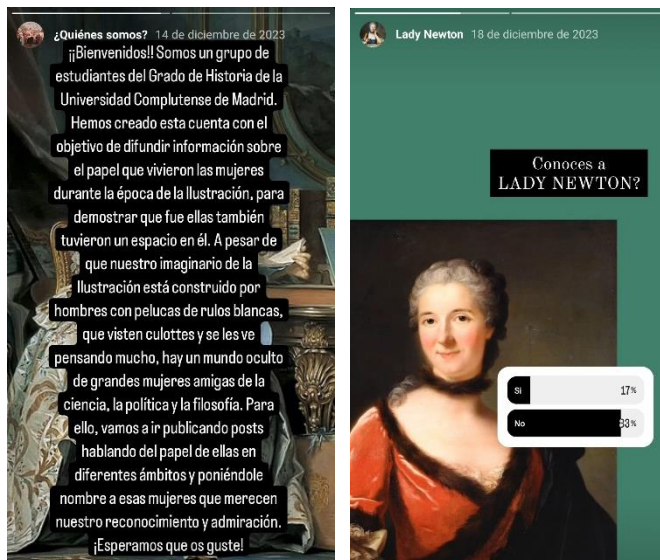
¿Quiénes somos? 14 de diciembre de 2023

¡¡Bienvenidos!! Somos un grupo de estudiantes del Grado de Historia de la Universidad Complutense de Madrid. Hemos creado esta cuenta con el objetivo de difundir información sobre el papel que vivieron las mujeres durante la época de la Ilustración, para demostrar que fue ellas también tuvieron un espacio en él. A pesar de que nuestro imaginario de la Ilustración está construido por hombres con pelucas de rulos blancas, que visten culottes y se les ve pensando mucho, hay un mundo oculto de grandes mujeres amigas de la ciencia, la política y la filosofía. Para ello, vamos a ir publicando posts hablando del papel de ellas en diferentes ámbitos y poniéndole nombre a esas mujeres que merecen nuestro reconocimiento y admiración. ¡Esperamos que os guste!

Lady Newton 18 de diciembre de 2023

Conoces a LADY NEWTON?

Sí 17%

No 83%